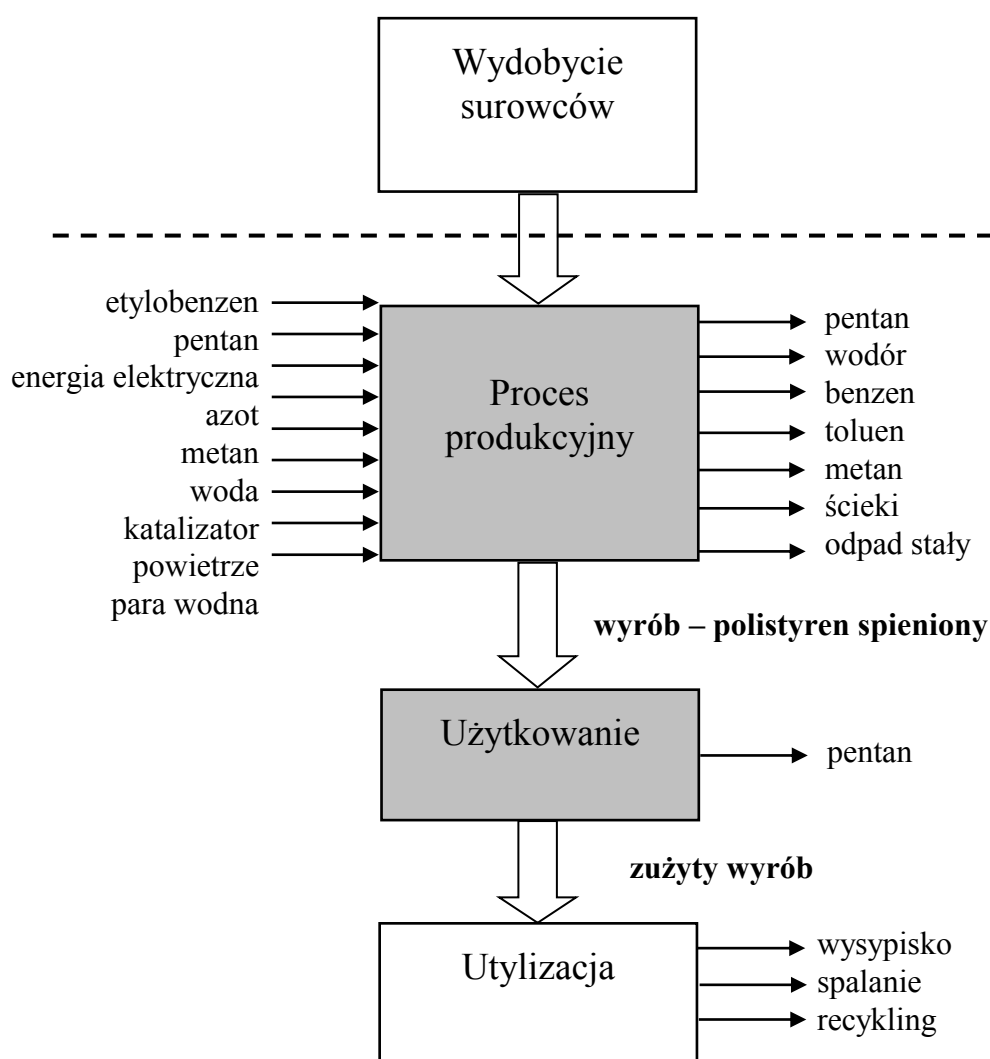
Wydobycie surowców

etylobenzen
pentan
energia elektryczna
azot
metan
woda
katalizator
powietrze
para wodna

Proces produkcyjny

pentan
wodór
benzen
toluen
metan
ścieki
odpad stały

**wyrób – polistyren spieniony**

Użytkowanie

pentan

**zużyty wyrób**

Utylizacja

wysypisko
spalanie
recykling